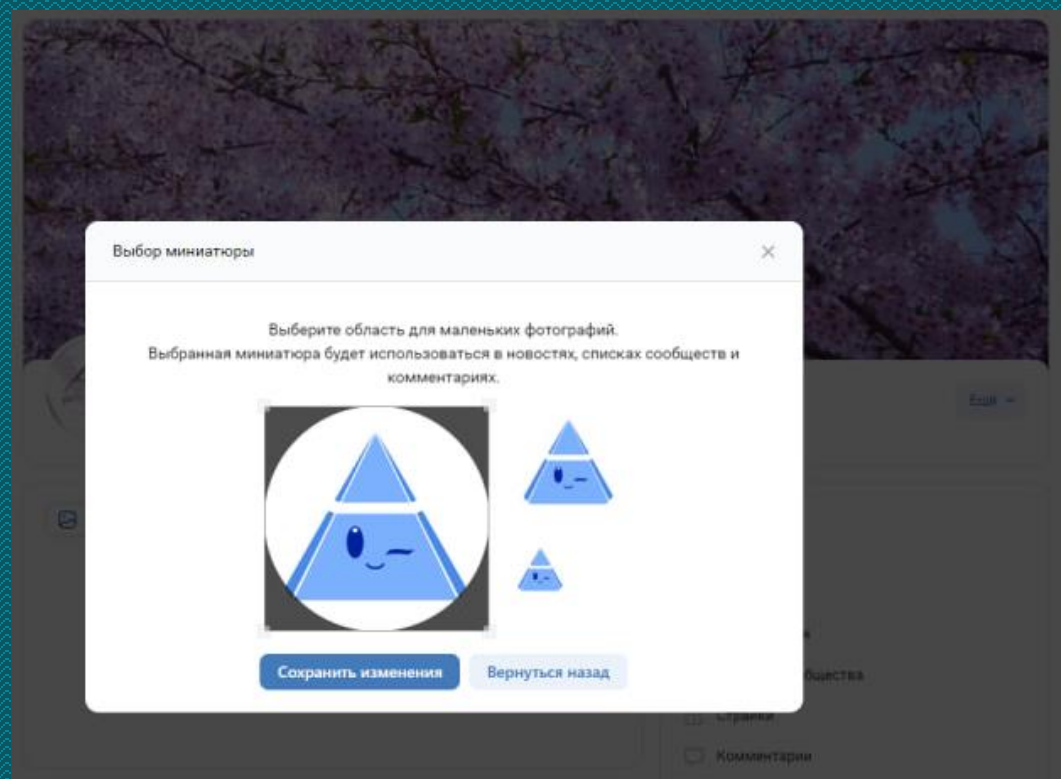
Выбор миниатюры

×

Выберите область для маленьких фотографий.
Выбранная миниатюра будет использоваться в новостях, списках сообществ и комментариях.

Сохранить изменения

Вернуться назад

Ещё

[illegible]бщества

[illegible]

Комментарии